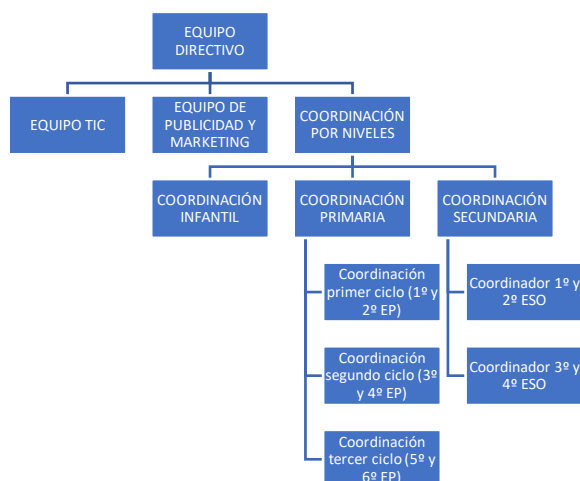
EQUIPO DIRECTIVO

EQUIPO TIC

EQUIPO DE PUBLICIDAD Y MARKETING

COORDINACIÓN POR NIVELES

COORDINACIÓN INFANTIL

COORDINACIÓN PRIMARIA

COORDINACIÓN SECUNDARIA

Coordinación primer ciclo (1º y 2º EP)

Coordinación segundo ciclo (3º y 4º EP)

Coordinación tercer ciclo (5º y 6º EP)

Coordinador 1º y 2º ESO

Coordinador 3º y 4º ESO